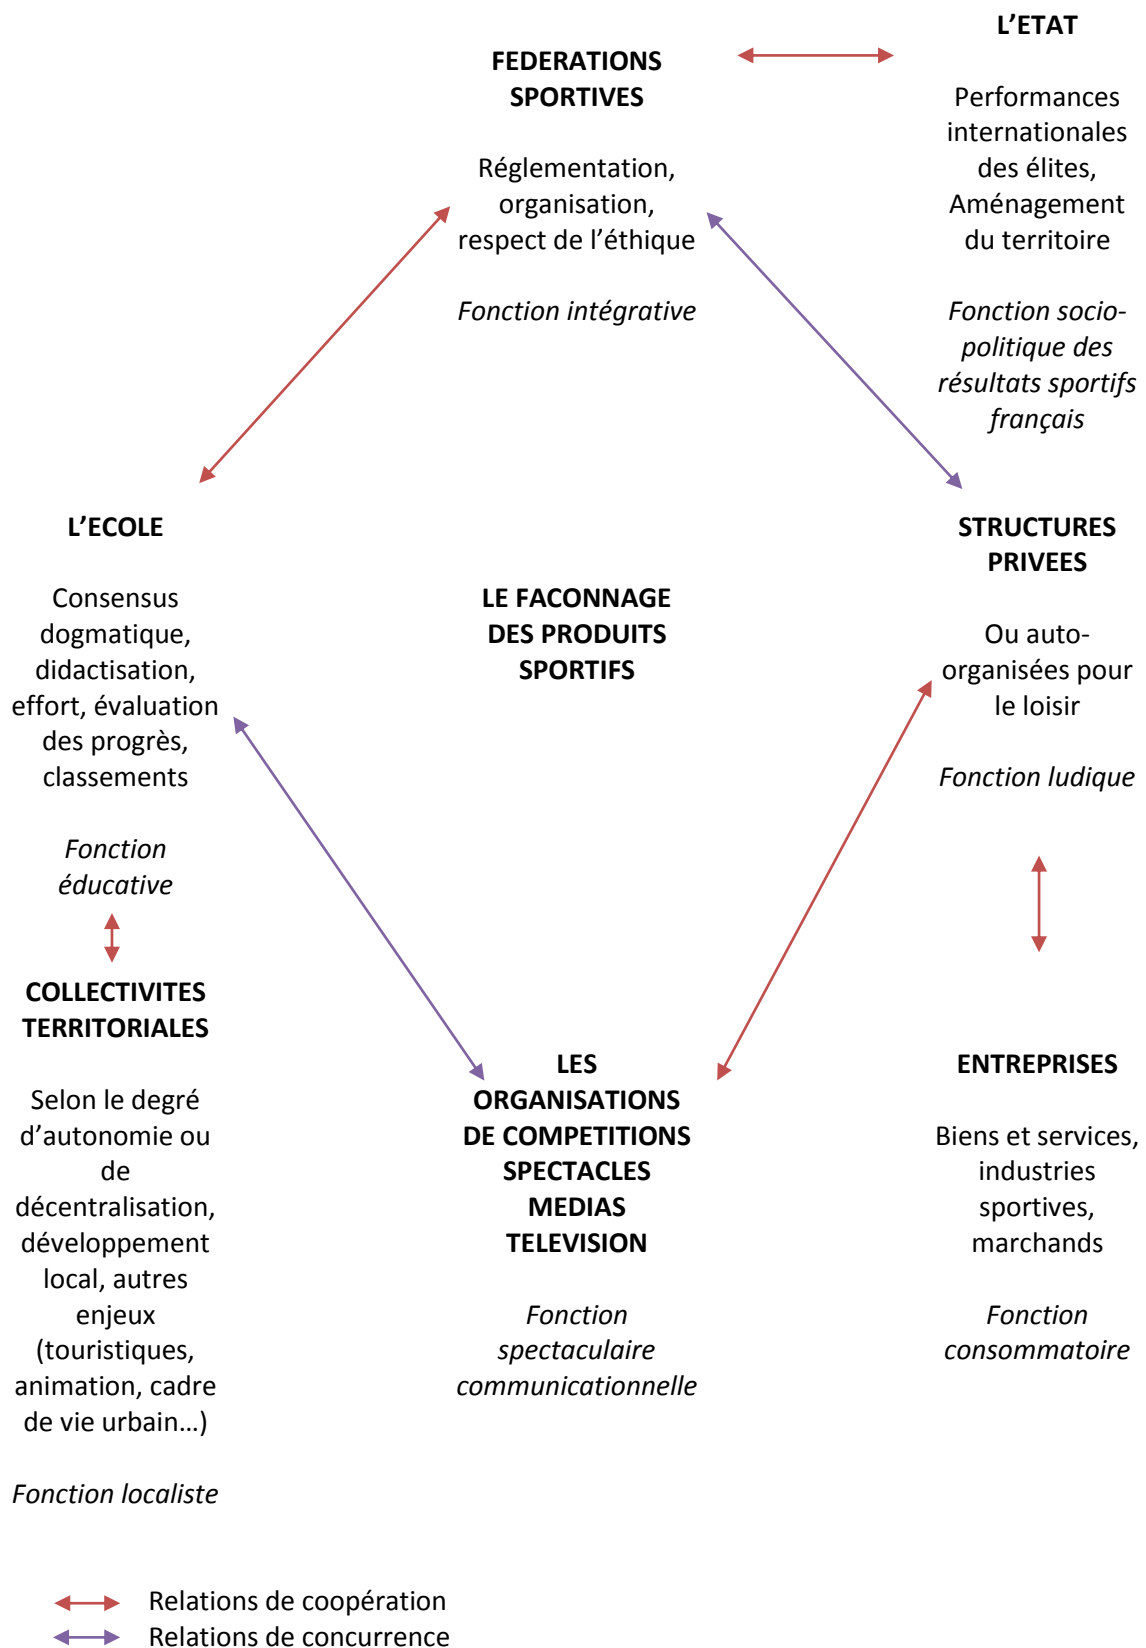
FEDERATIONS SPORTIVES

Réglementation, organisation, respect de l'éthique

*Fonction intégrative*

L'ETAT

Performances internationales des élites, Aménagement du territoire

*Fonction socio-politique des résultats sportifs français*

L'ECOLE

Consensus dogmatique, didactisation, effort, évaluation des progrès, classements

*Fonction éducative*

LE FACONNAGE DES PRODUITS SPORTIFS

STRUCTURES PRIVEES

Ou auto-organisées pour le loisir

*Fonction ludique*

COLLECTIVITES TERRITORIALES

Selon le degré d'autonomie ou de décentralisation, développement local, autres enjeux (touristiques, animation, cadre de vie urbain…)

*Fonction localiste*

LES ORGANISATIONS DE COMPETITIONS SPECTACLES MEDIAS TELEVISION

*Fonction spectaculaire communicationnelle*

ENTREPRISES

Biens et services, industries sportives, marchands

*Fonction consommatoire*

Relations de coopération
Relations de concurrence